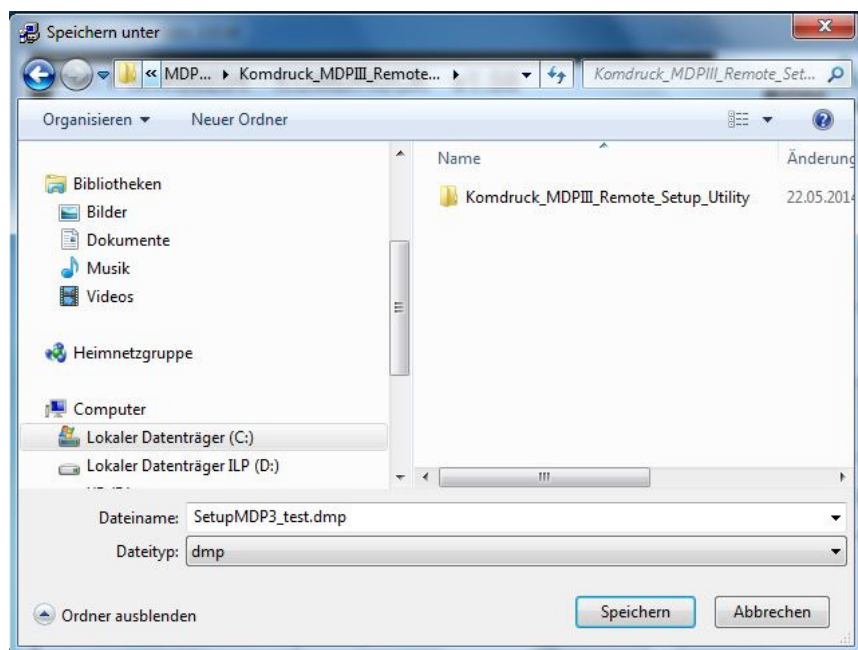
Speichern unter

« MDP... ▸ Komdruck_MDPIII_Remote... ▸

Komdruck_MDPIII_Remote_Set...

Organisieren ▾ Neuer Ordner

Bibliotheken
Bilder
Dokumente
Musik
Videos

Heimnetzgruppe

Computer
Lokaler Datenträger (C:)
Lokaler Datenträger ILP (D:)

Name
Änderung

Komdruck_MDPIII_Remote_Setup_Utility 22.05.2014

Dateiname: SetupMDP3_test.dmp
Dateityp: dmp

Ordner ausblenden

Speichern Abbrechen